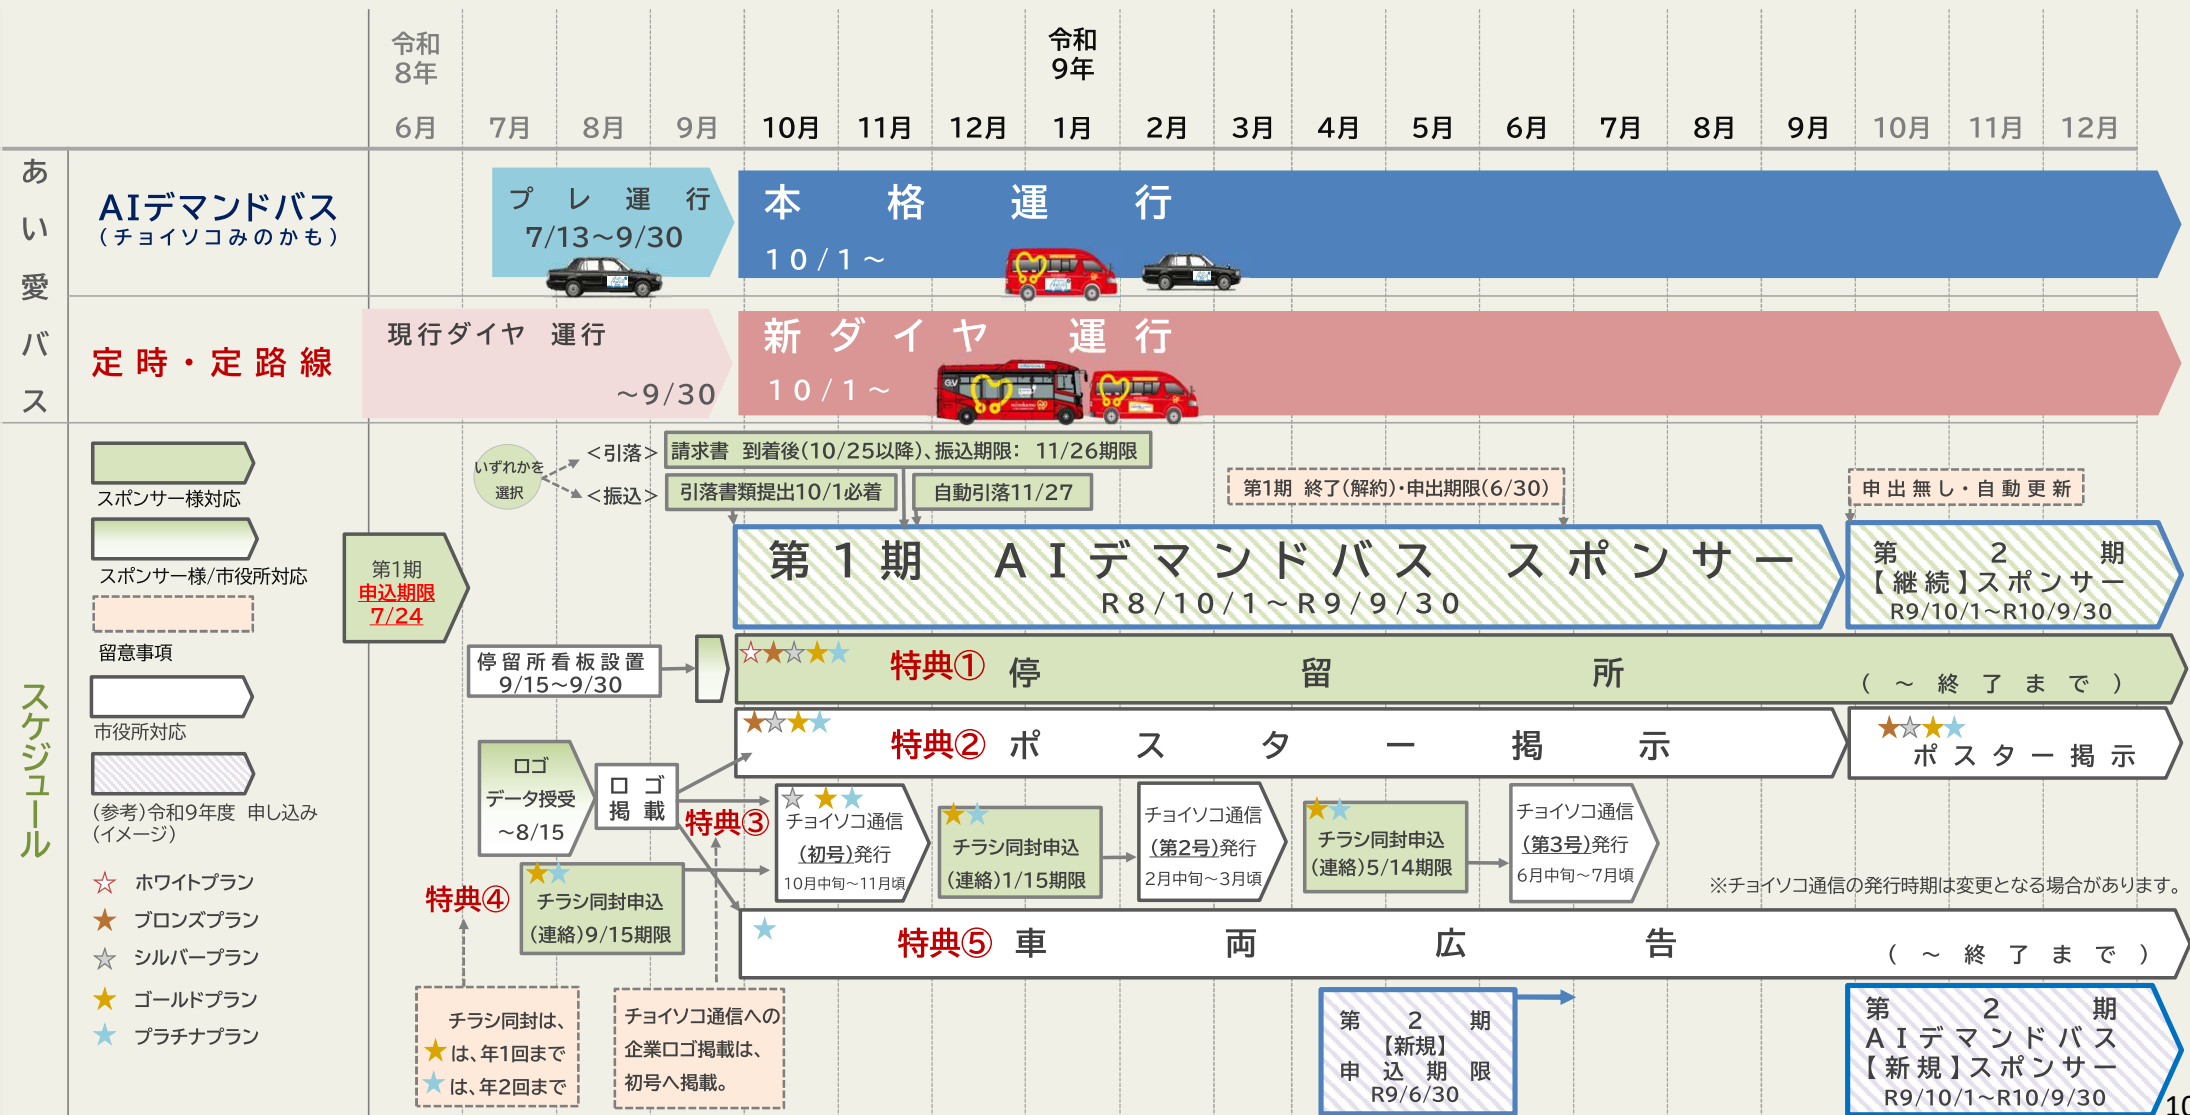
令和8年

令和9年

| 6月 | 7月 | 8月 | 9月 | 10月 | 11月 | 12月 | 1月 | 2月 | 3月 | 4月 | 5月 | 6月 | 7月 | 8月 | 9月 | 10月 | 11月 | 12月 |
|---|---|---|---|---|---|---|---|---|---|---|---|---|---|---|---|---|---|---|

あい愛バス

AIデマンドバス（チョイソコみのかも）

プレ運行 7/13～9/30

本格運行 10/1～

定時・定路線

現行ダイヤ 運行 ～9/30

新ダイヤ 運行 10/1～

スケジュール

スポンサー様対応

スポンサー様/市役所対応

留意事項

市役所対応

(参考)令和9年度 申し込み(イメージ)

☆ ホワイトプラン
★ ブロンズプラン
★ シルバープラン
★ ゴールドプラン
★ プラチナプラン

いずれかを選択

<引落> 請求書 到着後(10/25以降)、振込期限: 11/26期限

<振込> 引落書類提出10/1必着

自動引落11/27

第1期 終了(解約)・申出期限(6/30)

申出無し・自動更新

第1期 申込期限 7/24

第1期 AIデマンドバス スポンサー R8/10/1～R9/9/30

第2期【継続】スポンサー R9/10/1～R10/9/30

停留所看板設置 9/15～9/30

特典① 停留所 (～終了まで)

特典② ポスター掲示

ポスター掲示

ロゴデータ授受 ～8/15

ロゴ掲載

特典③

チョイソコ通信(初号)発行 10月中旬～11月頃

チラシ同封申込(連絡)1/15期限

チョイソコ通信(第2号)発行 2月中旬～3月頃

チラシ同封申込(連絡)5/14期限

チョイソコ通信(第3号)発行 6月中旬～7月頃

※チョイソコ通信の発行時期は変更となる場合があります。

特典④

チラシ同封申込(連絡)9/15期限

特典⑤ 車両広告 (～終了まで)

チラシ同封は、★は、年1回まで ★は、年2回まで

チョイソコ通信への企業ロゴ掲載は、初号へ掲載。

第2期【新規】申込期限 R9/6/30

第2期 AIデマンドバス【新規】スポンサー R9/10/1～R10/9/30

10